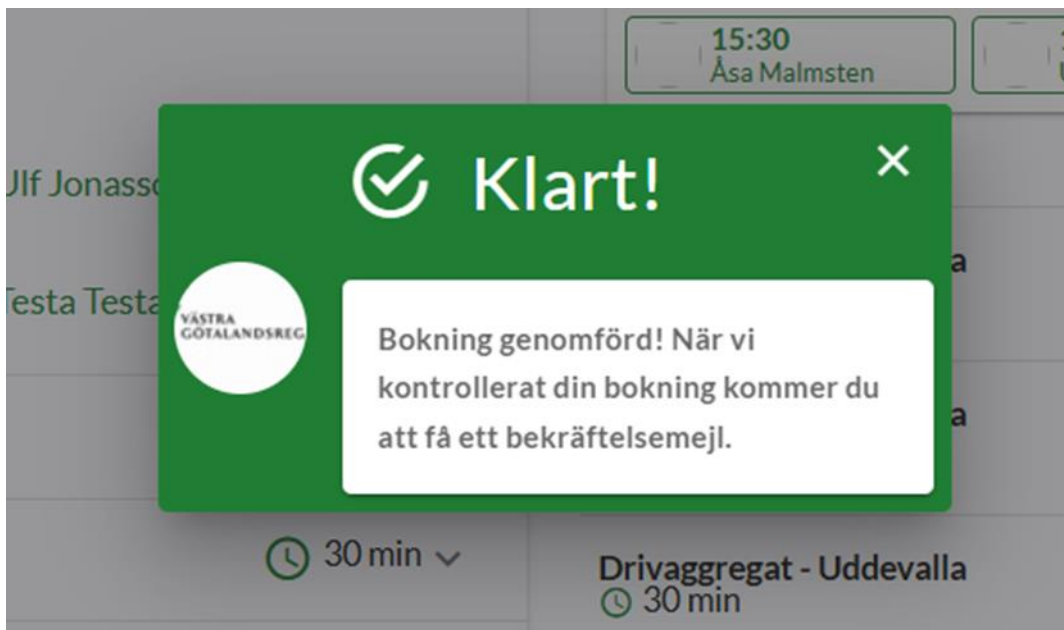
15:30
Åsa Malmsten

Ulf Jonasso

Testa Testa

Klart!

×

VÄSTRA GÖTALANDSREG

Bokning genomförd! När vi kontrollerat din bokning kommer du att få ett bekräftelsemejl.

a

a

30 min

Drivaggregat - Uddevalla
30 min